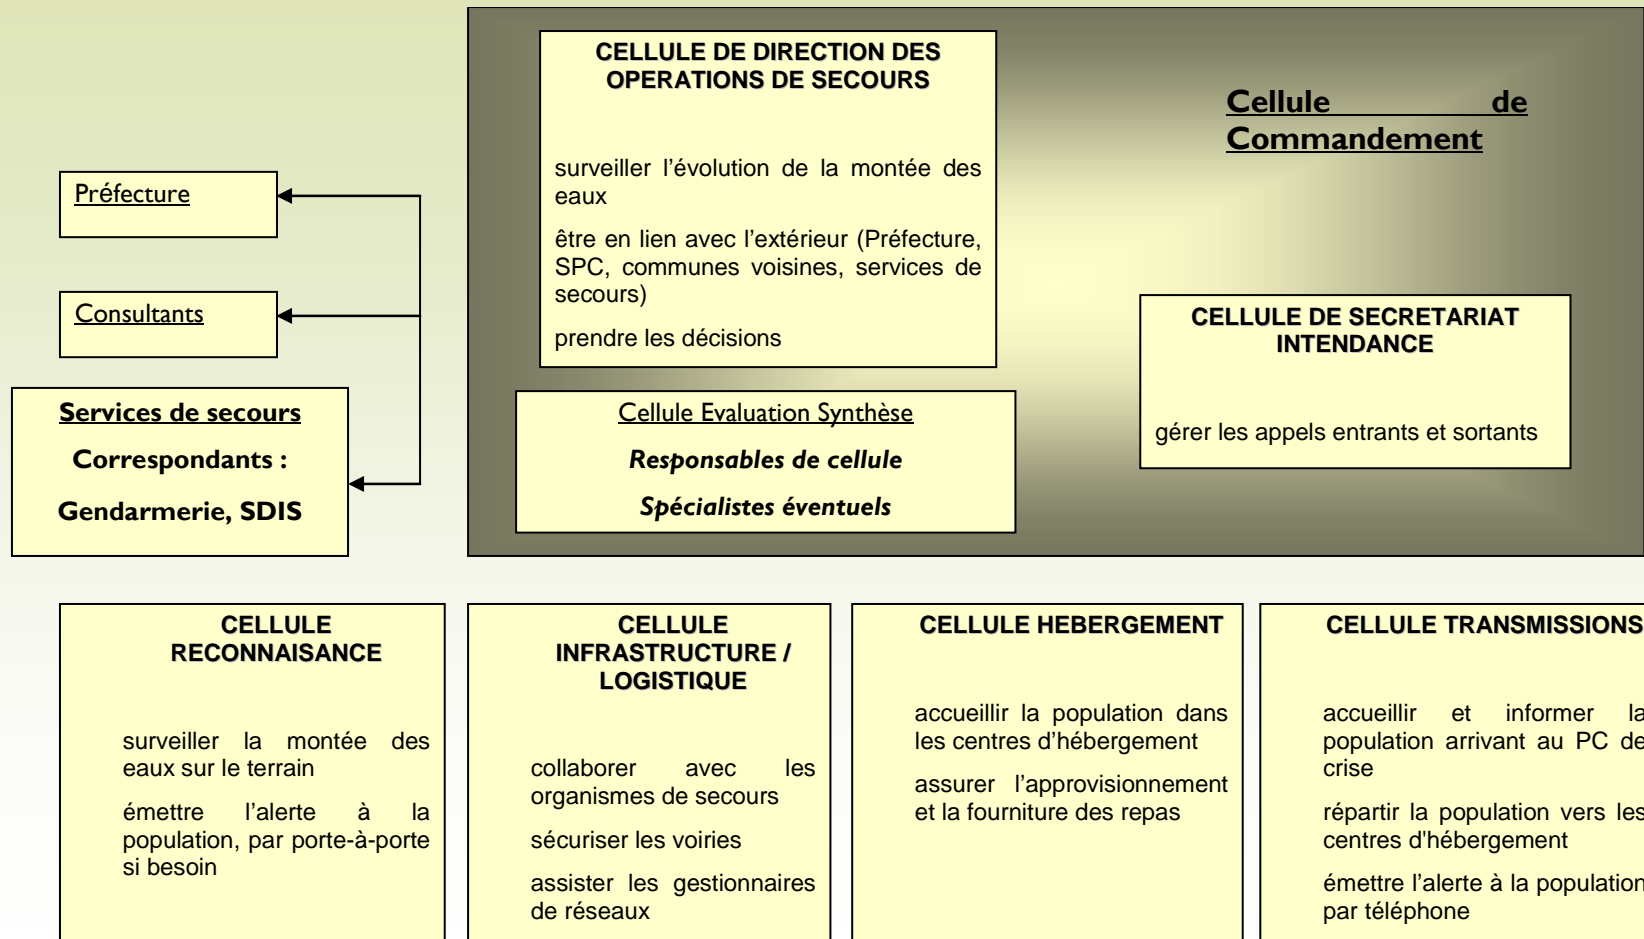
Préfecture

Consultants

Services de secours

Correspondants :

Gendarmerie, SDIS

CELLULE DE DIRECTION DES OPERATIONS DE SECOURS

surveiller l'évolution de la montée des eaux

être en lien avec l'extérieur (Préfecture, SPC, communes voisines, services de secours)

prendre les décisions

Cellule Evaluation Synthèse

Responsables de cellule

Spécialistes éventuels

Cellule de Commandement

CELLULE DE SECRETARIAT INTENDANCE

gérer les appels entrants et sortants

CELLULE RECONNAISANCE

surveiller la montée des eaux sur le terrain

émettre l'alerte à la population, par porte-à-porte si besoin

CELLULE INFRASTRUCTURE / LOGISTIQUE

collaborer avec les organismes de secours

sécuriser les voiries

assister les gestionnaires de réseaux

CELLULE HEBERGEMENT

accueillir la population dans les centres d'hébergement

assurer l'approvisionnement et la fourniture des repas

CELLULE TRANSMISSIONS

accueillir et informer la population arrivant au PC de crise

répartir la population vers les centres d'hébergement

émettre l'alerte à la population par téléphone